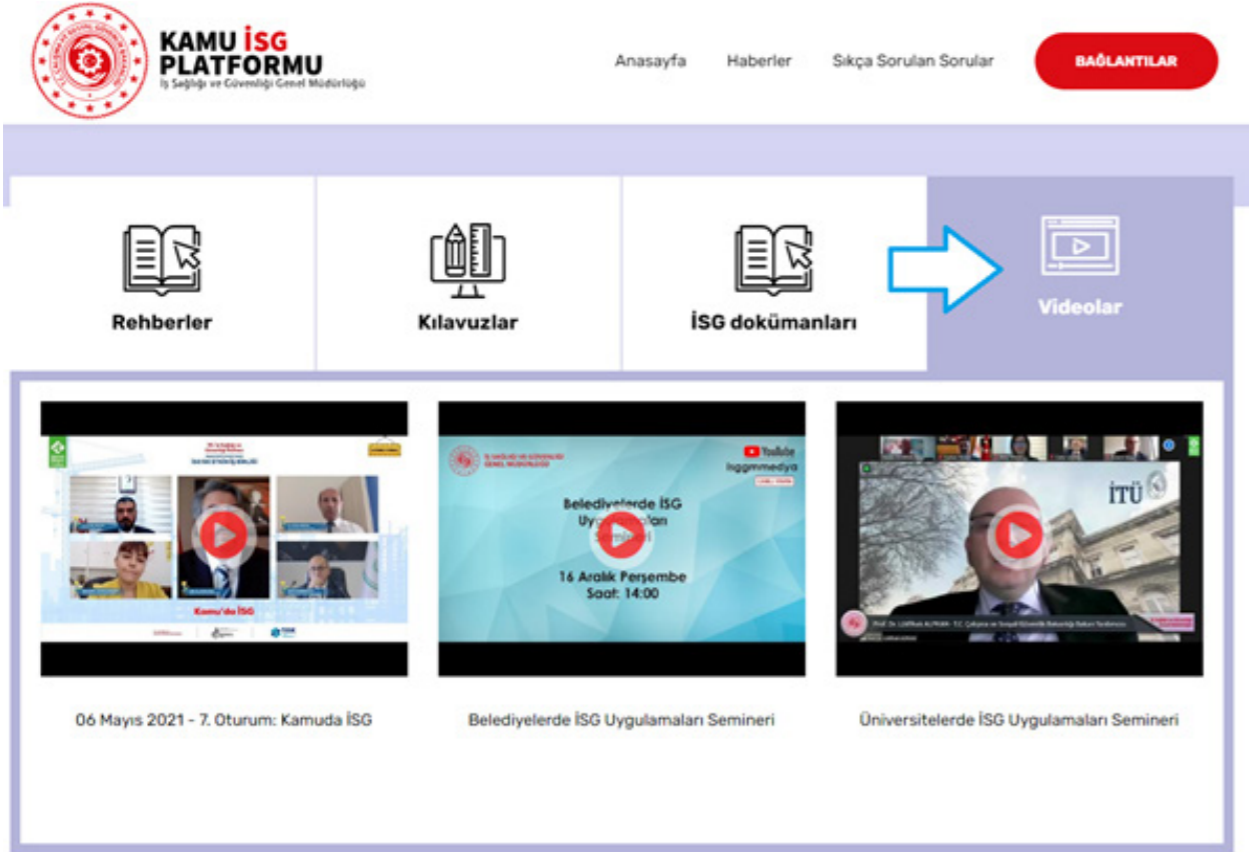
KAMU İSG PLATFORMU
İş Sağlığı ve Güvenliği Genel Müdürlüğü

Anasayfa
Haberler
Sıkça Sorulan Sorular
BAĞLANTILAR

Rehberler
Kılavuzlar
İSG dokümanları
Videolar

Kamu'da İSG

İŞ SAĞLIĞI VE GÜVENLİĞİ GENEL MÜDÜRLÜĞÜ
YouTube
isggmmedya
Belediyelerde İSG Uy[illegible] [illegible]
16 Aralık Perşembe
Saat: 14:00

İTÜ

06 Mayıs 2021 - 7. Oturum: Kamuda İSG
Belediyelerde İSG Uygulamaları Semineri
Üniversitelerde İSG Uygulamaları Semineri